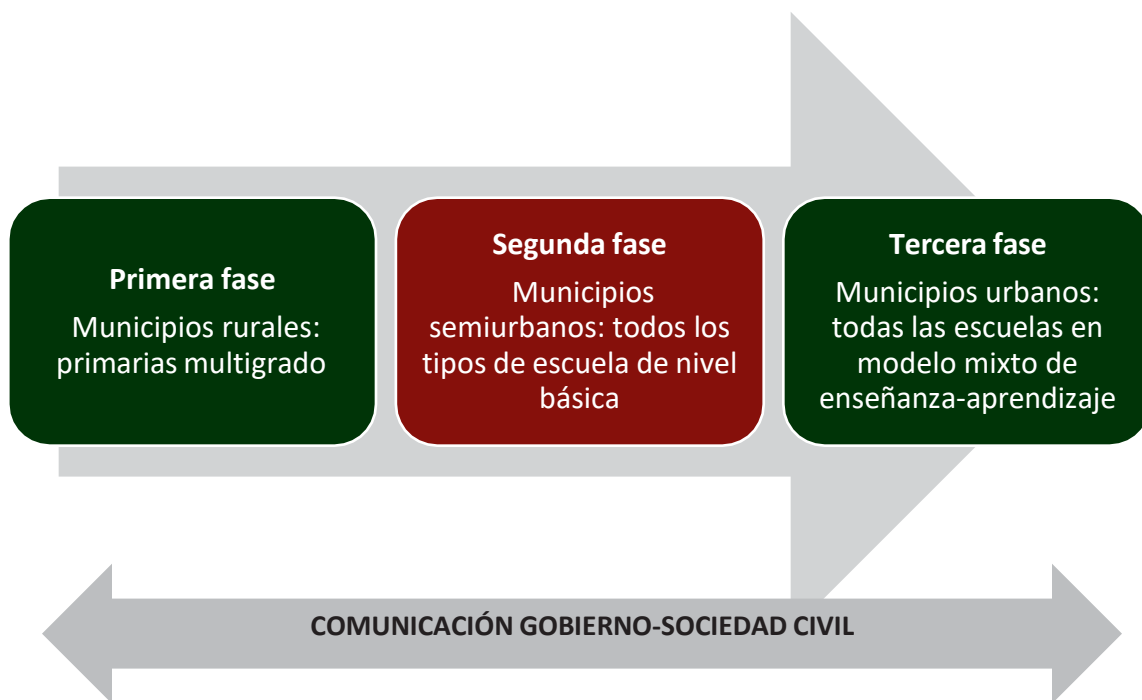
Primera fase
Municipios rurales: primarias multigrado

Segunda fase
Municipios semiurbanos: todos los tipos de escuela de nivel básica

Tercera fase
Municipios urbanos: todas las escuelas en modelo mixto de enseñanza-aprendizaje

COMUNICACIÓN GOBIERNO-SOCIEDAD CIVIL